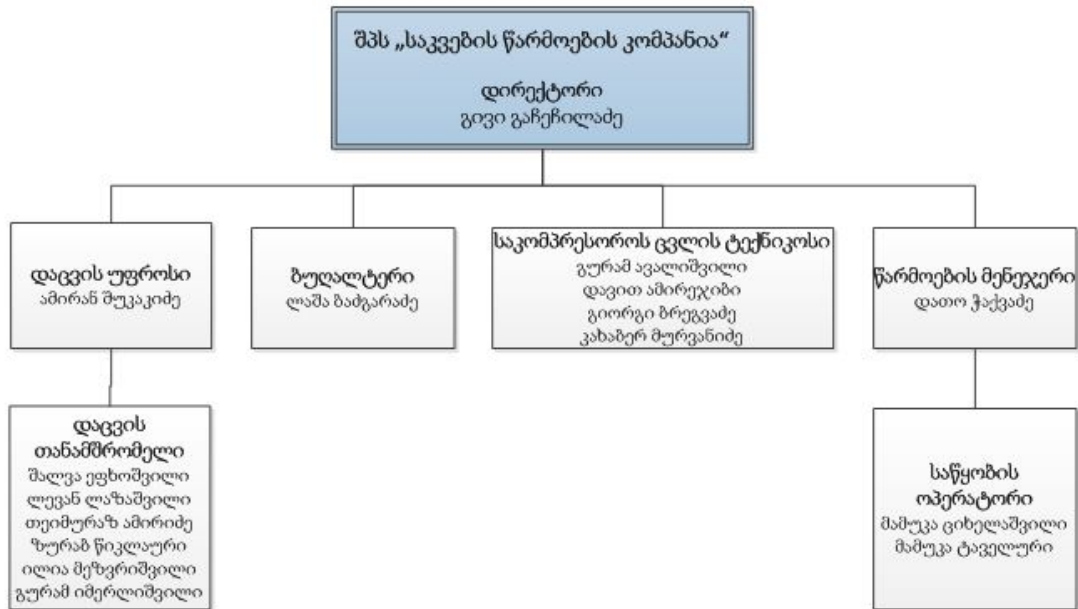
შპს „საკვების წარმოების კომპანია“

დირექტორი
გივი გაჩეჩილაძე

დაცვის უფროსი
ამირან შუკაკიძე

ბუღალტერი
ლაშა ბაძგარაძე

საკომპრესოროს ცვლის ტექნიკოსი
გურამ ავალიშვილი
დავით ამირეჯიბი
გიორგი ბრეგვაძე
კახაბერ მურვანიძე

წარმოების მენეჯერი
დათო ჭაქვაძე

დაცვის თანამშრომელი
შალვა ეფხოშვილი
ლევან ლაზაშვილი
თეიმურაზ ამირიძე
ზურაბ წიკლაური
ილია მეზვრიშვილი
გურამ იმერლიშვილი

საწყობის ოპერატორი
მამუკა ციხელაშვილი
მამუკა ტაველური